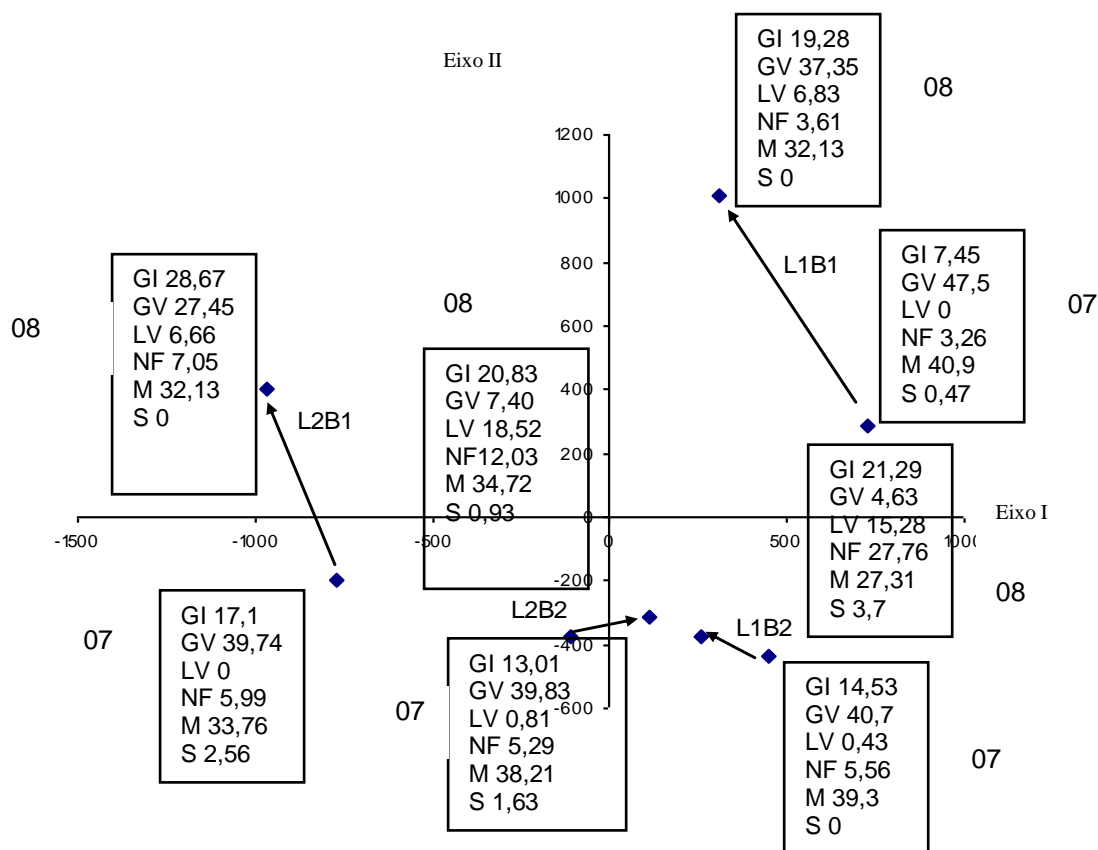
Eixo II

GI 19,28
GV 37,35
LV 6,83
NF 3,61
M 32,13
S 0

08

1200
1000
800
600
400
200
0
-200
-400
-600

L1B1

GI 7,45
GV 47,5
LV 0
NF 3,26
M 40,9
S 0,47

07

08

GI 28,67
GV 27,45
LV 6,66
NF 7,05
M 32,13
S 0

L2B1

08

GI 20,83
GV 7,40
LV 18,52
NF12,03
M 34,72
S 0,93

GI 21,29
GV 4,63
LV 15,28
NF 27,76
M 27,31
S 3,7

08

Eixo I

-1500 -1000 -500 0 500 1000

07

GI 17,1
GV 39,74
LV 0
NF 5,99
M 33,76
S 2,56

L2B2

GI 13,01
GV 39,83
LV 0,81
NF 5,29
M 38,21
S 1,63

07

L1B2

GI 14,53
GV 40,7
LV 0,43
NF 5,56
M 39,3
S 0

07